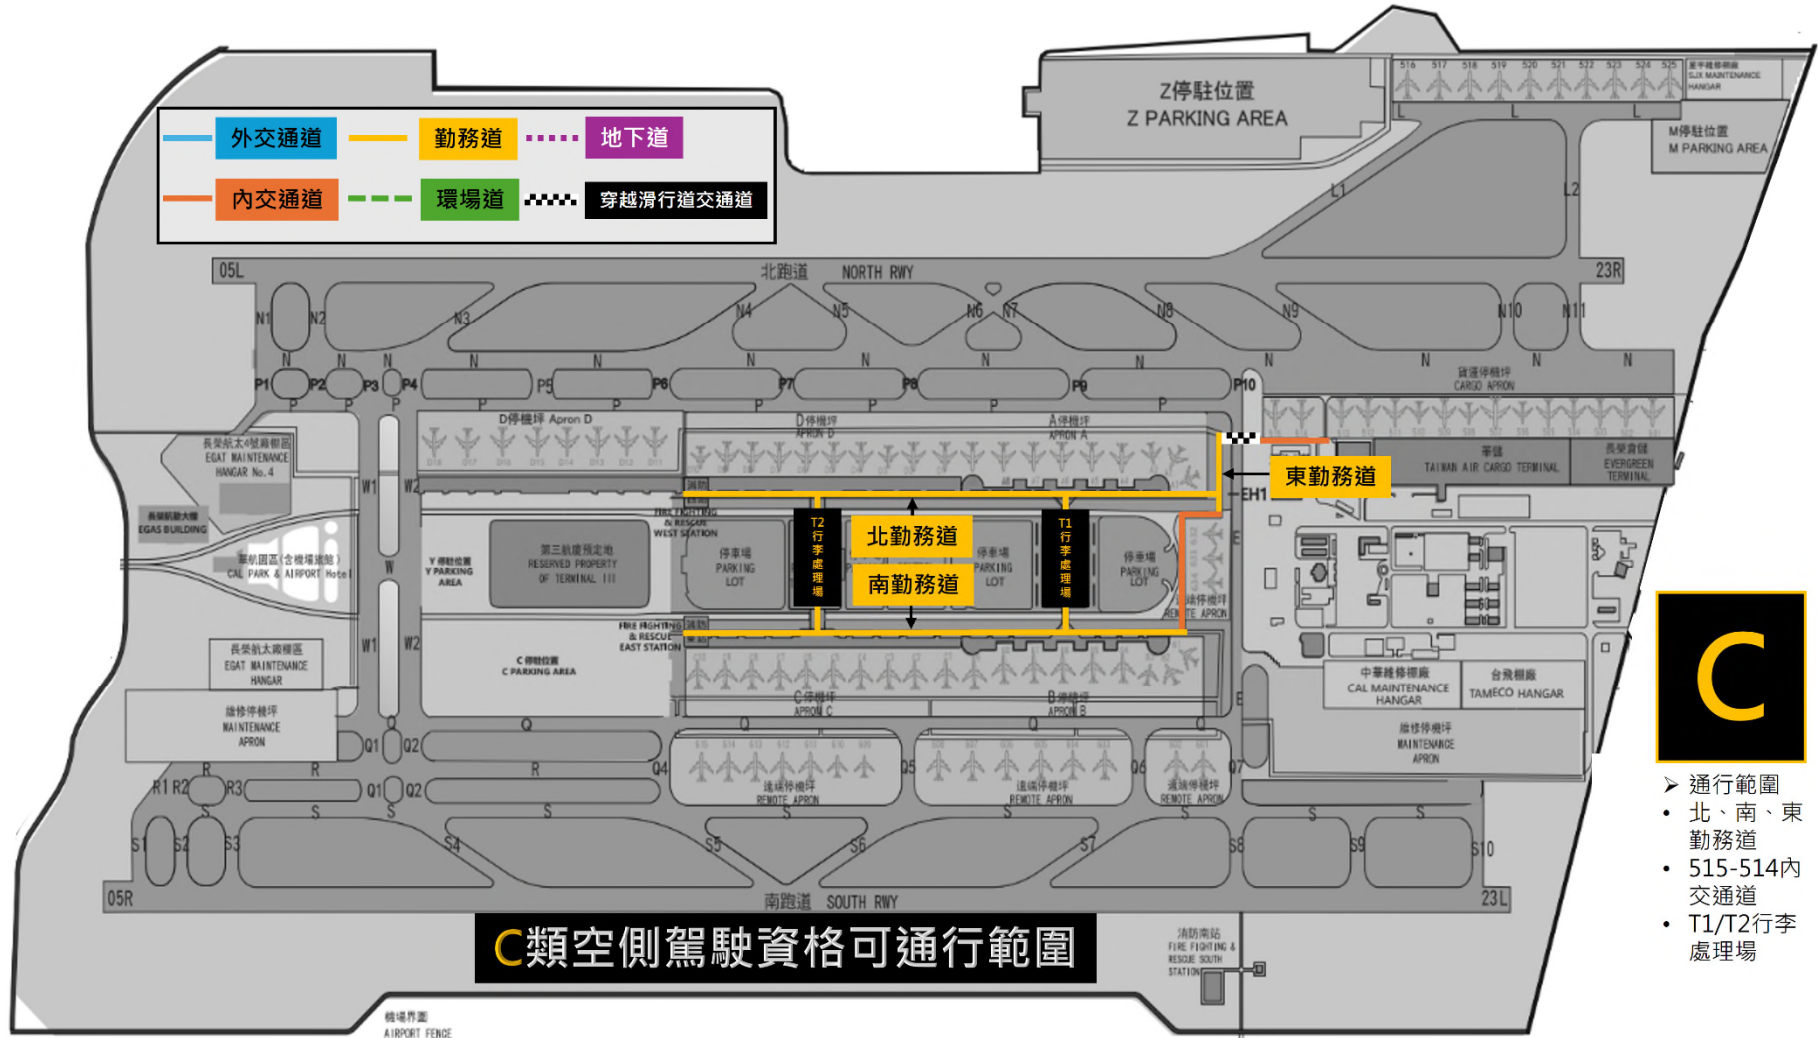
外交通道
勤務道
地下道
內交通道
環場道
穿越滑行道交通道

Z停駐位置
Z PARKING AREA

M停駐位置
M PARKING AREA

05L
北跑道 NORTH RWY
23R

D停機坪 Apron D
D停機坪 APRON D
A停機坪 APRON A

長榮航太4號廠棚區
EGAT MAINTENANCE HANGAR No.4
長榮航勤大樓
EGAS BUILDING
華航園區(含機場旅館)
CAL PARK & AIRPORT Hotel
Y停駐位置
Y PARKING AREA
第三航廈預定地
RESERVED PROPERTY OF TERMINAL III
停車場 PARKING LOT
T2行李處理場
北勤務道
南勤務道
T1行李處理場
停車場 PARKING LOT
東勤務道
EH1
遠端停機坪 REMOTE APRON
貨運停機坪 CARGO APRON
華儲 TAIWAN AIR CARGO TERMINAL
長榮貨儲 EVERGREEN TERMINAL
長榮航太廠棚區
EGAT MAINTENANCE HANGAR
維修停機坪 MAINTENANCE APRON
C停駐位置
C PARKING AREA
C停機坪 APRON C
B停機坪 APRON B
中華維修棚廠
CAL MAINTENANCE HANGAR
台飛棚廠
TAMECO HANGAR
維修停機坪 MAINTENANCE APRON
遠端停機坪 REMOTE APRON
遠端停機坪 REMOTE APRON
遠端停機坪 REMOTE APRON

05R
南跑道 SOUTH RWY
23L

C類空側駕駛資格可通行範圍

消防南站 FIRE FIGHTING & RESCUE SOUTH STATION
機場界圍 AIRPORT FENCE

C

➢ 通行範圍
• 北、南、東勤務道
• 515-514內交通道
• T1/T2行李處理場